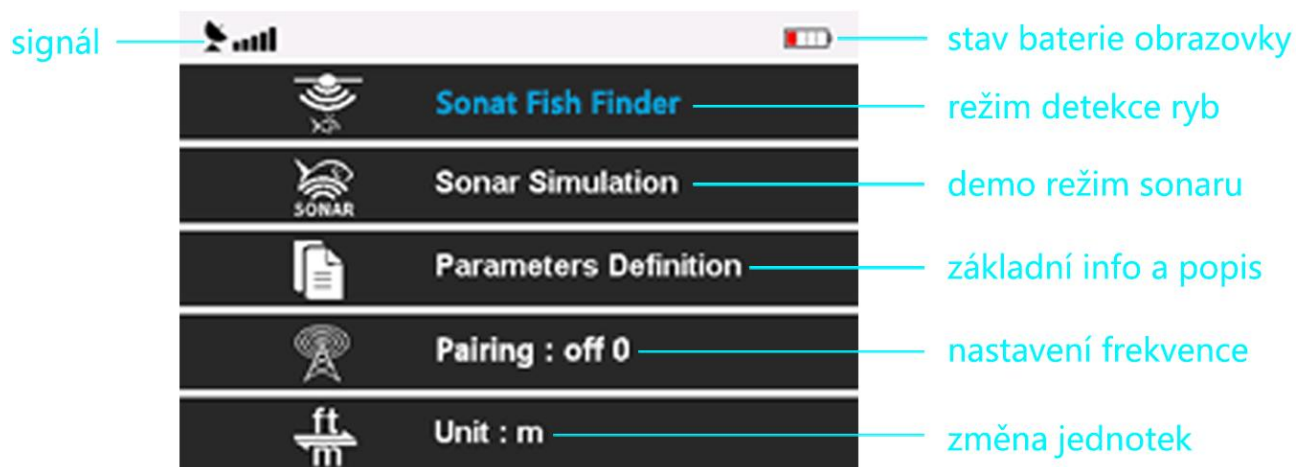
signál

stav baterie obrazovky

Sonat Fish Finder

režim detekce ryb

SONAR

Sonar Simulation

demo režim sonaru

Parameters Definition

základní info a popis

Pairing : off 0

nastavení frekvence

ft
m

Unit : m

změna jednotek